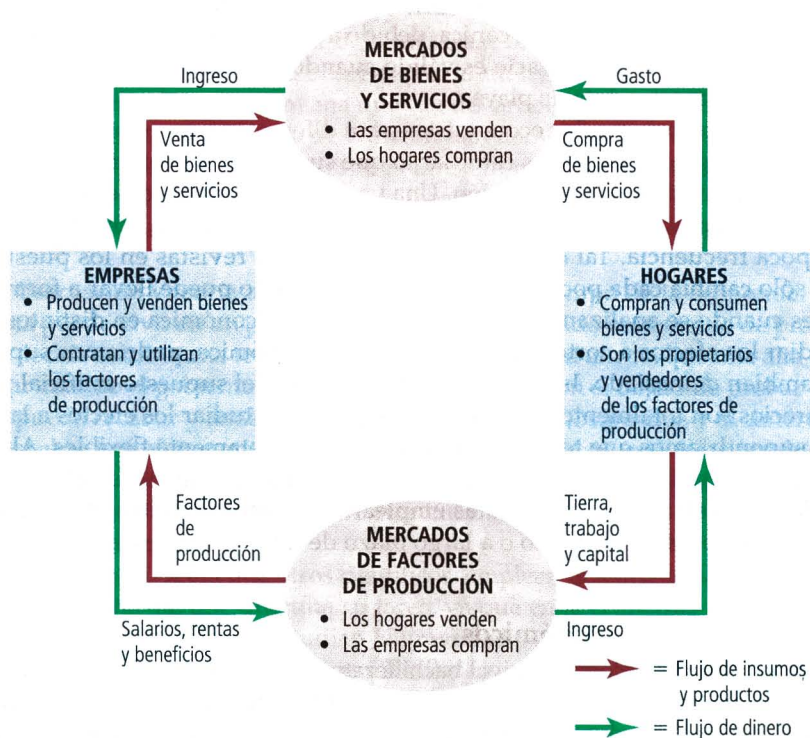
MERCADOS DE BIENES Y SERVICIOS
• Las empresas venden
• Los hogares compran

Ingreso

Gasto

Venta de bienes y servicios

Compra de bienes y servicios

EMPRESAS
• Producen y venden bienes y servicios
• Contratan y utilizan los factores de producción

HOGARES
• Compran y consumen bienes y servicios
• Son los propietarios y vendedores de los factores de producción

Factores de producción

Tierra, trabajo y capital

MERCADOS DE FACTORES DE PRODUCCIÓN
• Los hogares venden
• Las empresas compran

Salarios, rentas y beneficios

Ingreso

= Flujo de insumos y productos

= Flujo de dinero